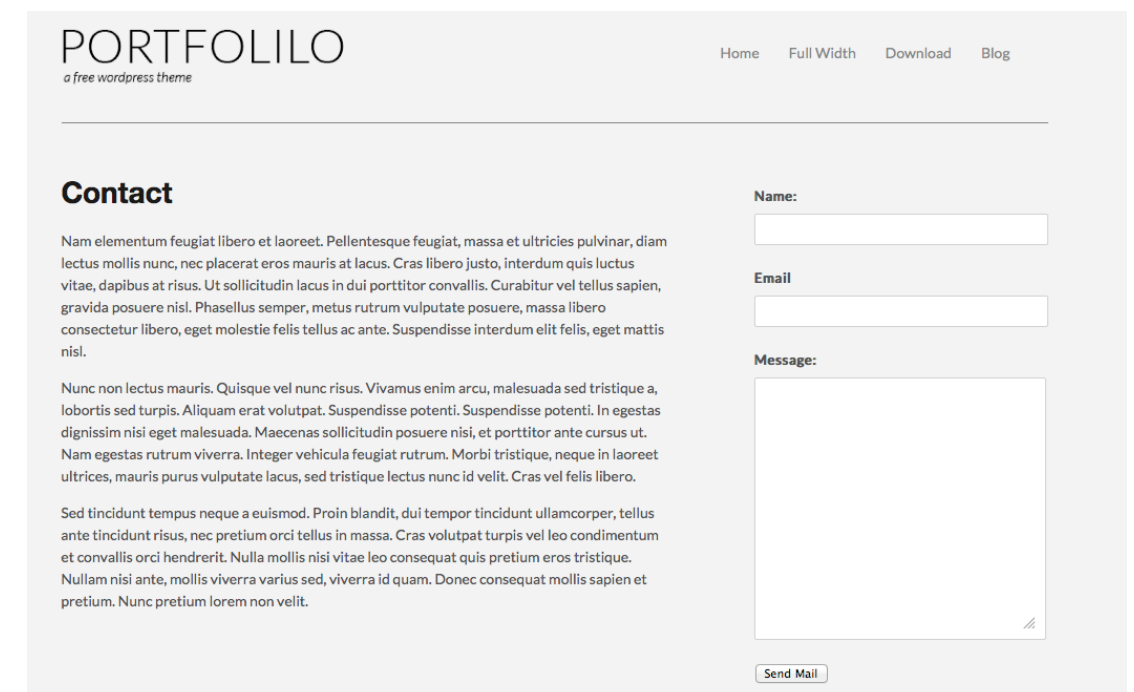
PORTFOLILO
a free wordpress theme

Home Full Width Download Blog

Contact

Nam elementum feugiat libero et laoreet. Pellentesque feugiat, massa et ultricies pulvinar, diam lectus mollis nunc, nec placerat eros mauris at lacus. Cras libero justo, interdum quis luctus vitae, dapibus at risus. Ut sollicitudin lacus in dui porttitor convallis. Curabitur vel tellus sapien, gravida posuere nisl. Phasellus semper, metus rutrum vulputate posuere, massa libero consectetur libero, eget molestie felis tellus ac ante. Suspendisse interdum elit felis, eget mattis nisl.

Nunc non lectus mauris. Quisque vel nunc risus. Vivamus enim arcu, malesuada sed tristique a, lobortis sed turpis. Aliquam erat volutpat. Suspendisse potenti. Suspendisse potenti. In egestas dignissim nisi eget malesuada. Maecenas sollicitudin posuere nisi, et porttitor ante cursus ut. Nam egestas rutrum viverra. Integer vehicula feugiat rutrum. Morbi tristique, neque in laoreet ultrices, mauris purus vulputate lacus, sed tristique lectus nunc id velit. Cras vel felis libero.

Sed tincidunt tempus neque a euismod. Proin blandit, dui tempor tincidunt ullamcorper, tellus ante tincidunt risus, nec pretium orci tellus in massa. Cras volutpat turpis vel leo condimentum et convallis orci hendrerit. Nulla mollis nisi vitae leo consequat quis pretium eros tristique. Nullam nisi ante, mollis viverra varius sed, viverra id quam. Donec consequat mollis sapien et pretium. Nunc pretium lorem non velit.

Name:

Email

Message:

Send Mail